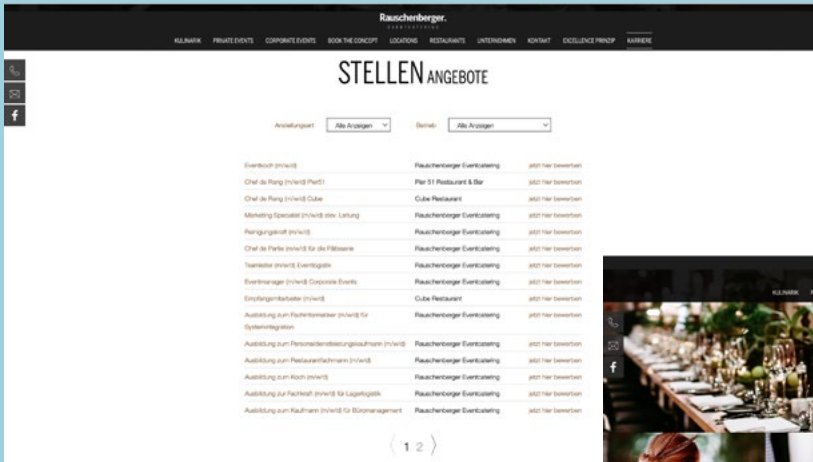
Rauschenberger.

KULINARIK PRIVATE EVENTS CORPORATE EVENTS BOOK THE CONCEPT LOCATIONS RESTAURANTS UNTERNEHMEN KONTAKT EXCELLENCE PRINZIP KARRIERE

STELLEN ANGEBOTE

Anstellungsart Alle Anzeigen Betrieb Alle Anzeigen

| | | |
|---|---|---|
| Eventkoch (m/w/d) | Rauschenberger Eventcatering | jetzt hier bewerben |
| Chef de Rang (m/w/d) Pier51 | Pier 51 Restaurant & Bar | jetzt hier bewerben |
| Chef de Rang (m/w/d) Cube | Cube Restaurant | jetzt hier bewerben |
| Marketing Specialist (m/w/d) stev. Leitung | Rauschenberger Eventcatering | jetzt hier bewerben |
| Reinigungskraft (m/w/d) | Rauschenberger Eventcatering | jetzt hier bewerben |
| Chef de Partie (m/w/d) für die Pâtisserie | Rauschenberger Eventcatering | jetzt hier bewerben |
| Teamleiter (m/w/d) Eventlogistik | Rauschenberger Eventcatering | jetzt hier bewerben |
| Eventmanager (m/w/d) Corporate Events | Rauschenberger Eventcatering | jetzt hier bewerben |
| Empfangsmitarbeiter (m/w/d) | Cube Restaurant | jetzt hier bewerben |
| Ausbildung zum Fachinformatiker (m/w/d) für Systemintegration | Rauschenberger Eventcatering | jetzt hier bewerben |
| Ausbildung zum Personaldienstleistungskaufmann (m/w/d) | Rauschenberger Eventcatering | jetzt hier bewerben |
| Ausbildung zum Restaurantfachmann (m/w/d) | Rauschenberger Eventcatering | jetzt hier bewerben |
| Ausbildung zum Koch (m/w/d) | Rauschenberger Eventcatering | jetzt hier bewerben |
| Ausbildung zur Fachkraft (m/w/d) für Lagerlogistik | Rauschenberger Eventcatering | jetzt hier bewerben |
| Ausbildung zum Kaufmann (m/w/d) für Büromanagement | Rauschenberger Eventcatering | jetzt hier bewerben |

1 2

KULINARIK